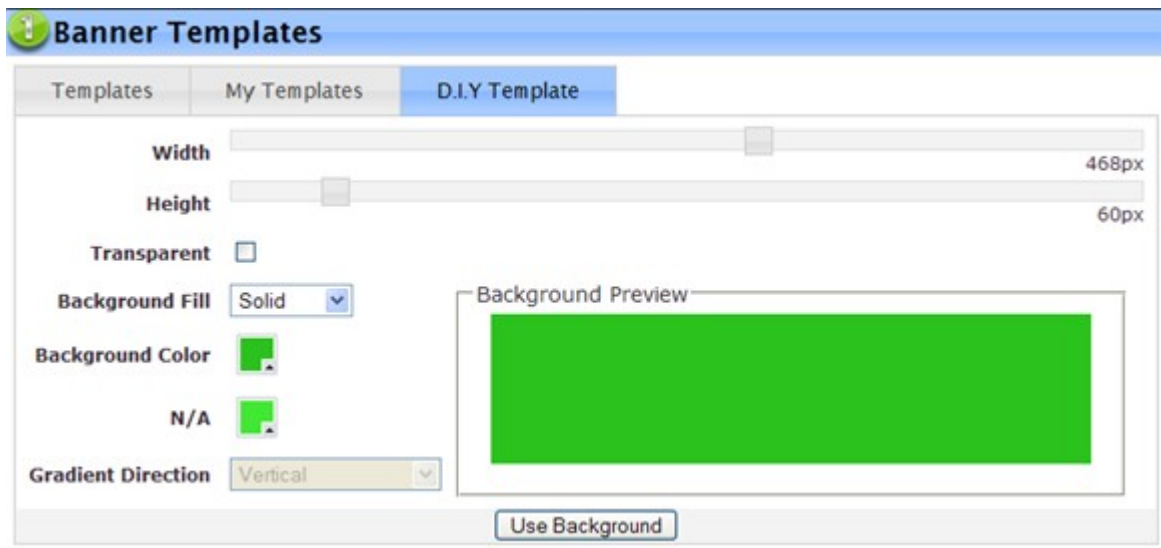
Banner Templates

Templates | My Templates | D.I.Y Template

Width
468px

Height
60px

Transparent

Background Fill Solid

Background Color

N/A

Gradient Direction Vertical

Background Preview

Use Background